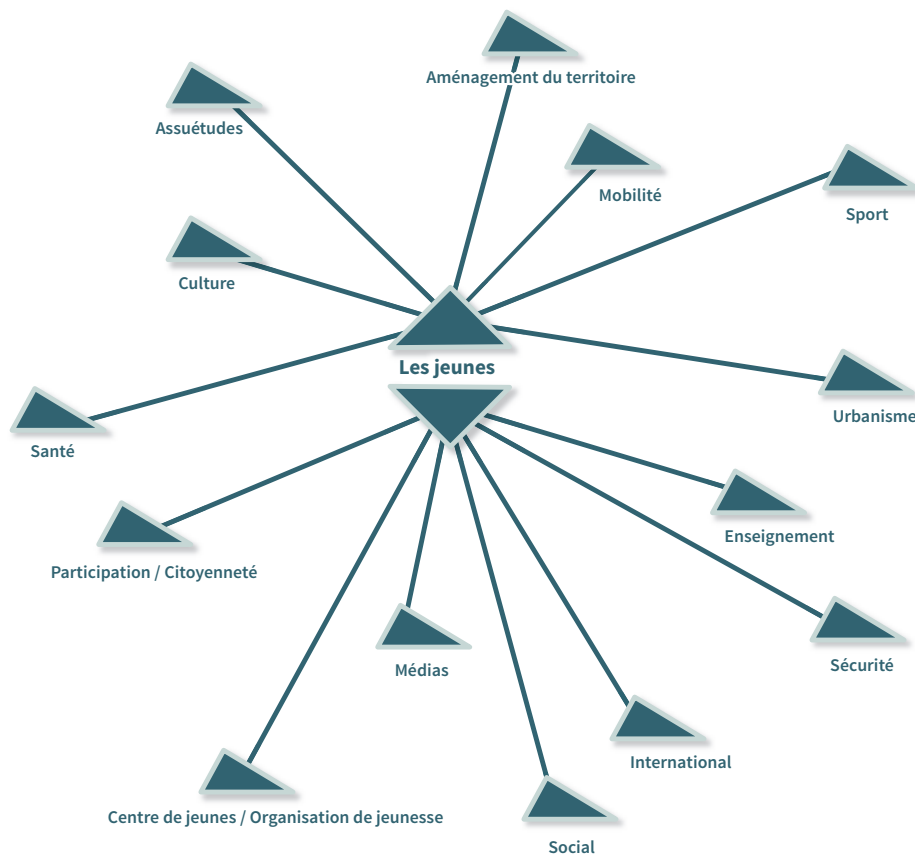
Aménagement du territoire

Assuétudes

Mobilité

Sport

Culture

Les jeunes

Urbanisme

Santé

Enseignement

Participation / Citoyenneté

Médias

Sécurité

International

Centre de jeunes / Organisation de jeunesse

Social